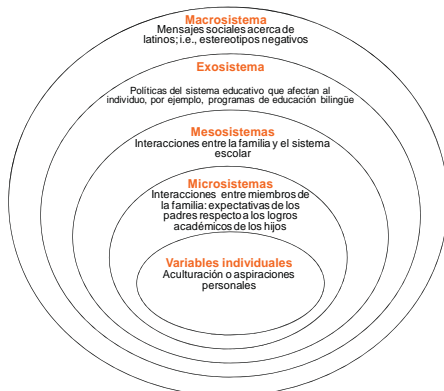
Macrosistema
Mensajes sociales acerca de latinos; i.e., estereotipos negativos

Exosistema
Políticas del sistema educativo que afectan al individuo, por ejemplo, programas de educación bilingüe

Mesosistemas
Interacciones entre la familia y el sistema escolar

Microsistemas
Interacciones entre miembros de la familia: expectativas de los padres respecto a los logros académicos de los hijos

Variables individuales
Aculturación o aspiraciones personales